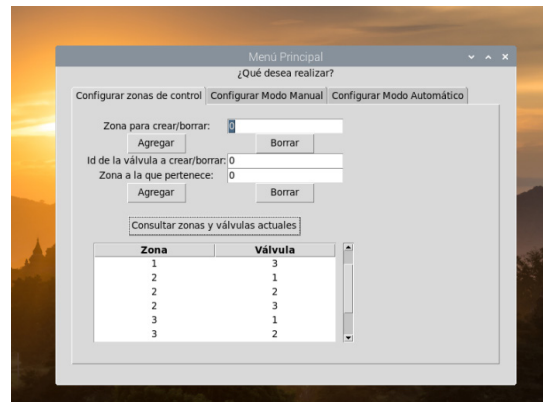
Menú Principal

¿Qué desea realizar?

Configurar zonas de control | Configurar Modo Manual | Configurar Modo Automático

Zona para crear/borrar: 0

Agregar

Borrar

Id de la válvula a crear/borrar: 0

Zona a la que pertenece: 0

Agregar

Borrar

Consultar zonas y válvulas actuales

| Zona | Válvula |
|---|---|
| 1 | 3 |
| 2 | 1 |
| 2 | 2 |
| 2 | 3 |
| 3 | 1 |
| 3 | 2 |